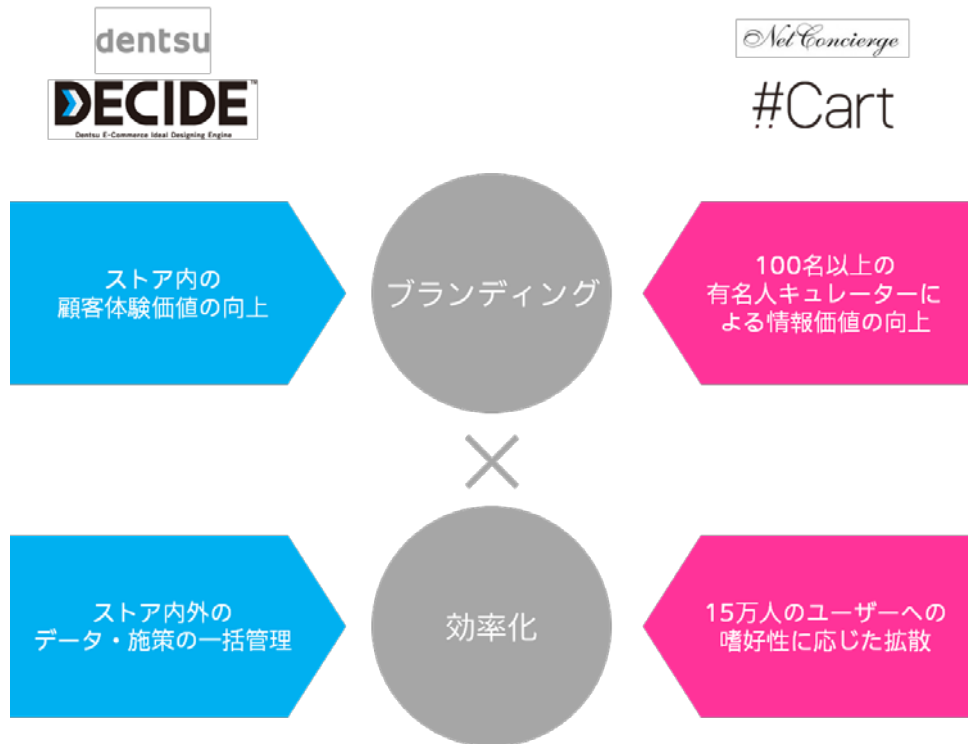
dentsu

DECIDE™
Dentsu E-Commerce Ideal Designing Engine

Net Concierge

#Cart

ストア内の
顧客体験価値の向上

ブランディング

100名以上の
有名人キュレーターに
よる情報価値の向上

×

ストア内外の
データ・施策の一括管理

効率化

15万人のユーザーへの
嗜好性に応じた拡散